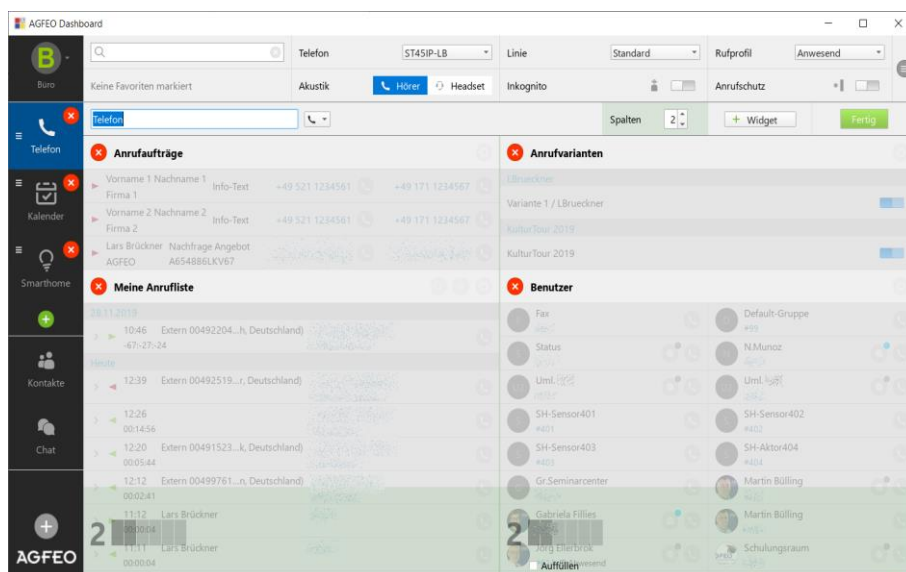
AGFEO Dashboard

B
Büro
Telefon
Kalender
Smarthome
Kontakte
Chat
AGFEO

Keine Favoriten markiert
Telefon ST45IP-LB
Akustik Hörer Headset
Linie Standard
Inkognito
Rufprofil Anwesend
Anrufschutz

Telefon
Spalten 2
+ Widget
Fertig

Anrufaufträge
Vorname 1 Nachname 1 Firma 1 Info-Text +49 521 1234561 +49 171 1234567
Vorname 2 Nachname 2 Firma 2 Info-Text +49 521 1234561 +49 171 1234567
Lars Brückner AGFEO Nachfrage Angebot A654886LKV67

Meine Anrufliste
28.11.2019
10:46 -67:-27:-24 Extern 00492204...h, Deutschland)
Heute
12:39 Extern 00492519...r, Deutschland)
12:26 00:14:56
12:20 00:05:44 Extern 00491523...k, Deutschland)
12:12 00:02:41 Extern 00499761...n, Deutschland)
11:12 00:00:04 Lars Brückner
11:11 00:00:04 Lars Brückner
2

Anrufvarianten
LBrueckner
Variante 1 / LBrueckner
KulturTour 2019
KulturTour 2019

Benutzer
Fax
Default-Gruppe #99
Status
N.Munoz
Uml.
Uml.
SH-Sensor401 #401
SH-Sensor402 #402
SH-Sensor403 #403
SH-Aktor404 #404
Gr.Seminarcenter
Martin Bülling
Gabriela Fillies
Martin Bülling
Jörg Ellerbrok
Schulungsraum
2
Auffüllen